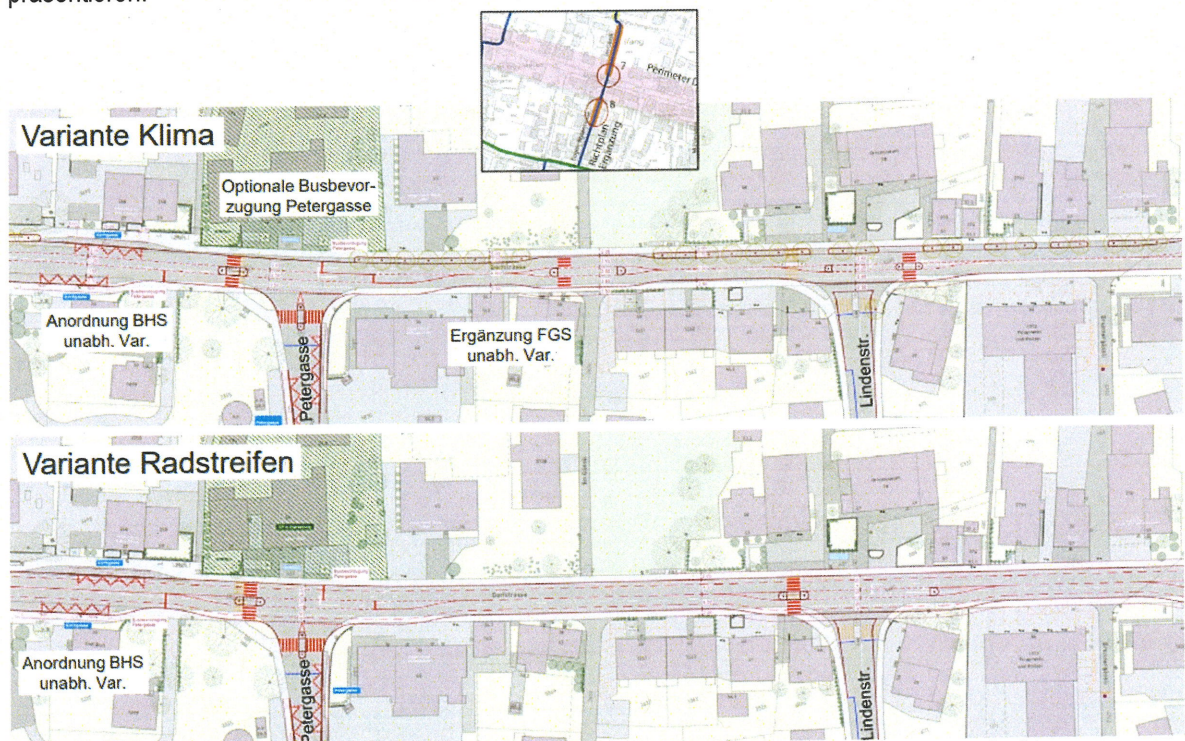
präsentieren.

Perimeter D

Richtplan Ergänzung

Variante Klima

Optionale Busbevorzugung Petergasse

Anordnung BHS unabh. Var.

Ergänzung FGS unabh. Var.

Petergasse

Lindenstr.

Variante Radstreifen

Anordnung BHS unabh. Var.

Petergasse

Lindenstr.